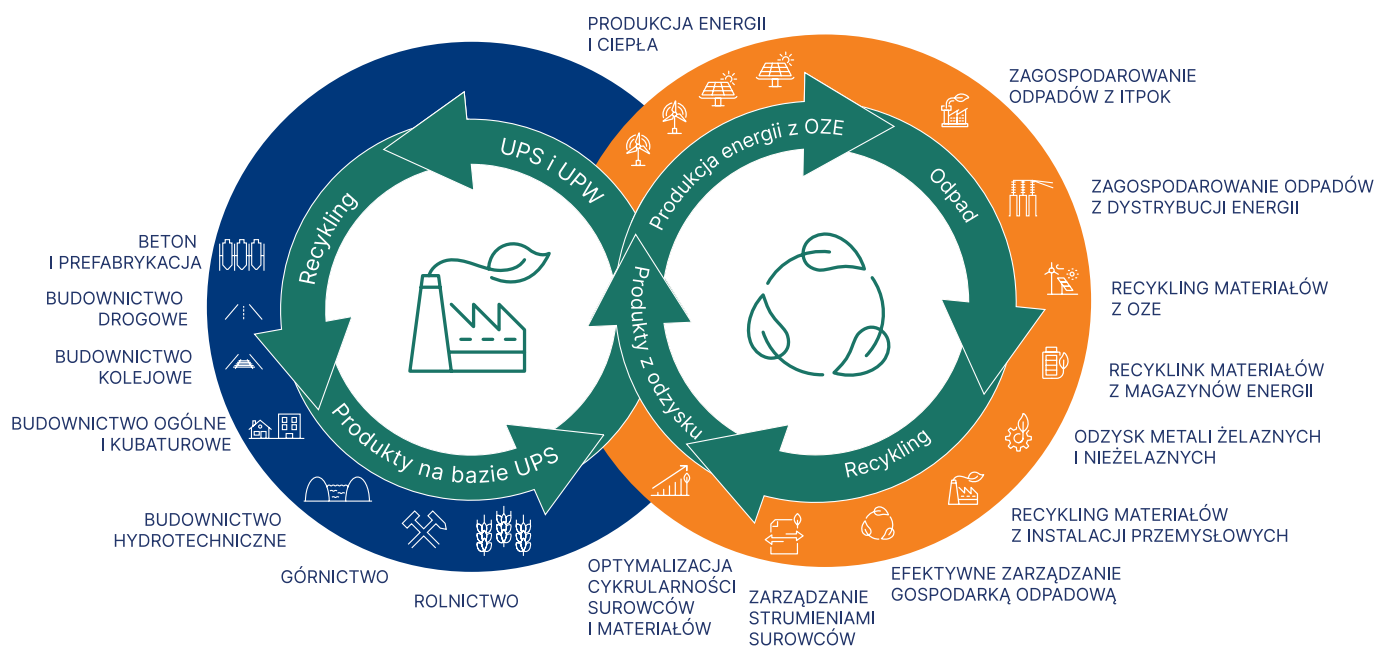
PRODUKCJA ENERGII I CIEPŁA

ZAGOSPODAROWANIE ODPADÓW Z ITPOK

ZAGOSPODAROWANIE ODPADÓW Z DYSTRYBUCJI ENERGII

RECYKLING MATERIAŁÓW Z OZE

RECYKLINK MATERIAŁÓW Z MAGAZYNÓW ENERGII

ODZYSK METALI ŻELAZNYCH I NIEŻELAZNYCH

RECYKLING MATERIAŁÓW Z INSTALACJI PRZEMYSŁOWYCH

EFEKTYWNE ZARZĄDZANIE GOSPODARKĄ ODPADOWĄ

ZARZĄDZANIE STRUMIENIAMI SUROWCÓW

OPTYMALIZACJA CYKRULARNOŚCI SUROWCÓW I MATERIAŁÓW

ROLNICTWO

GÓRNICTWO

BUDOWNICTWO HYDROTECHNICZNE

BUDOWNICTWO OGÓLNE I KUBATUROWE

BUDOWNICTWO KOLEJOWE

BUDOWNICTWO DROGOWE

BETON I PREFABRYKACJA

UPS i UPW

Recykling

Produkty na bazie UPS

Produkty z odzysku

Produkcja energii z OZE

Odpad

Recykling